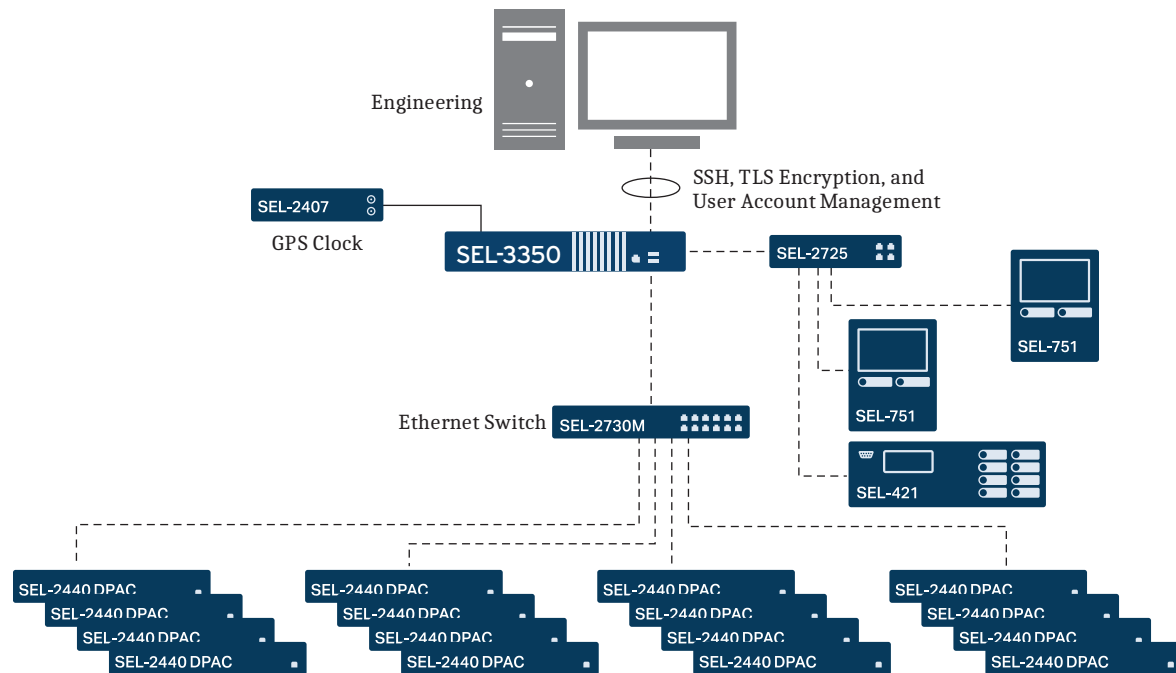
Engineering

SSH, TLS Encryption, and User Account Management

SEL-2407

GPS Clock

SEL-3350

SEL-2725

SEL-751

SEL-751

SEL-421

Ethernet Switch

SEL-2730M

SEL-2440 DPAC
SEL-2440 DPAC
SEL-2440 DPAC
SEL-2440 DPAC

SEL-2440 DPAC
SEL-2440 DPAC
SEL-2440 DPAC
SEL-2440 DPAC

SEL-2440 DPAC
SEL-2440 DPAC
SEL-2440 DPAC
SEL-2440 DPAC

SEL-2440 DPAC
SEL-2440 DPAC
SEL-2440 DPAC
SEL-2440 DPAC